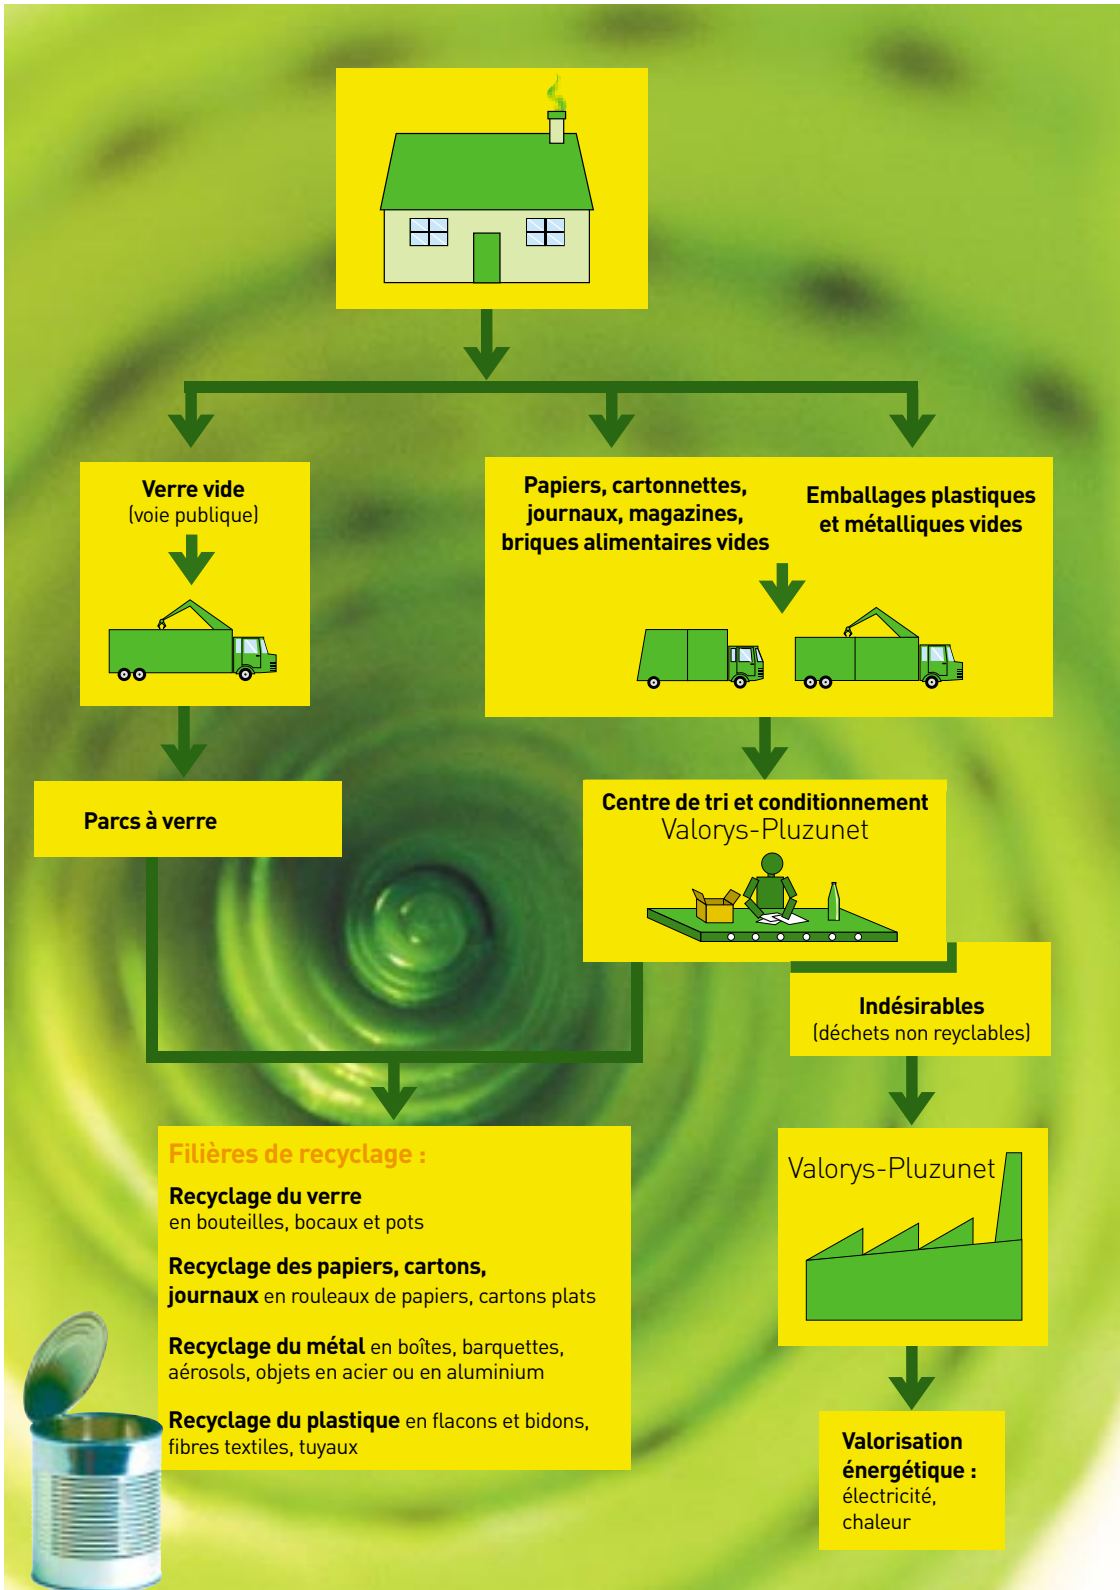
Verre vide
(voie publique)

Papiers, cartonnettes, journaux, magazines, briques alimentaires vides

Emballages plastiques et métalliques vides

Parcs à verre

Centre de tri et conditionnement
Valorys-Pluzunet

Indésirables
(déchets non reyclables)

Filières de recyclage :

Recyclage du verre
en bouteilles, bocaux et pots

Recyclage des papiers, cartons, journaux en rouleaux de papiers, cartons plats

Recyclage du métal en boîtes, barquettes, aérosols, objets en acier ou en aluminium

Recyclage du plastique en flacons et bidons, fibres textiles, tuyaux

Valorys-Pluzunet

Valorisation énergétique :
électricité,
chaleur